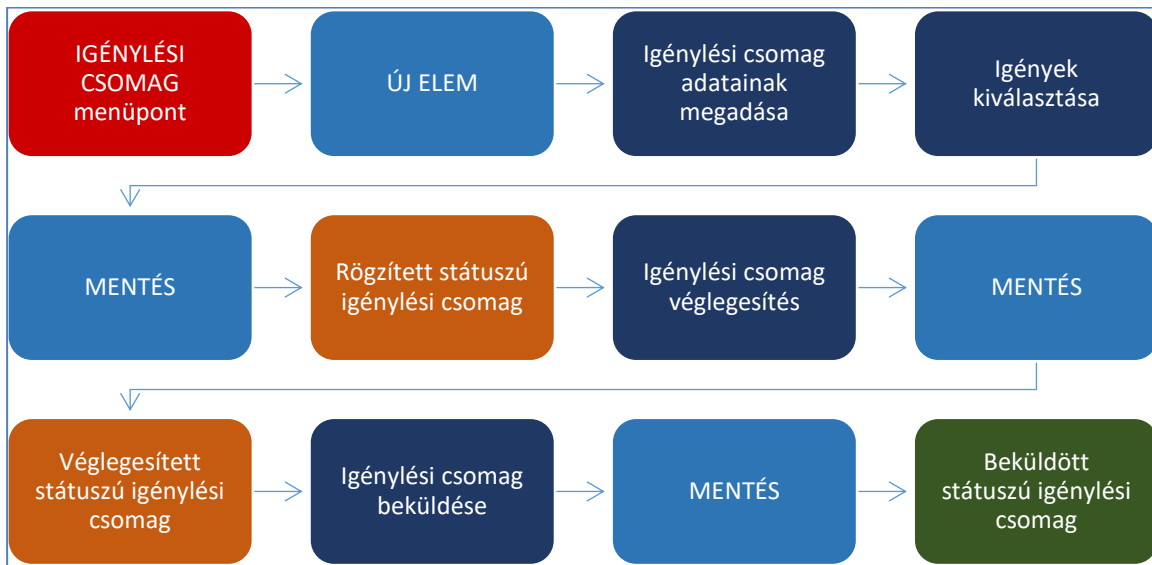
IGÉNYLÉSI CSOMAG menüpont

ÚJ ELEM

Igénylési csomag adatainak megadása

Igények kiválasztása

MENTÉS

Rögzített státuszú igénylési csomag

Igénylési csomag véglegesítés

MENTÉS

Véglegesített státuszú igénylési csomag

Igénylési csomag beküldése

MENTÉS

Beküldött státuszú igénylési csomag